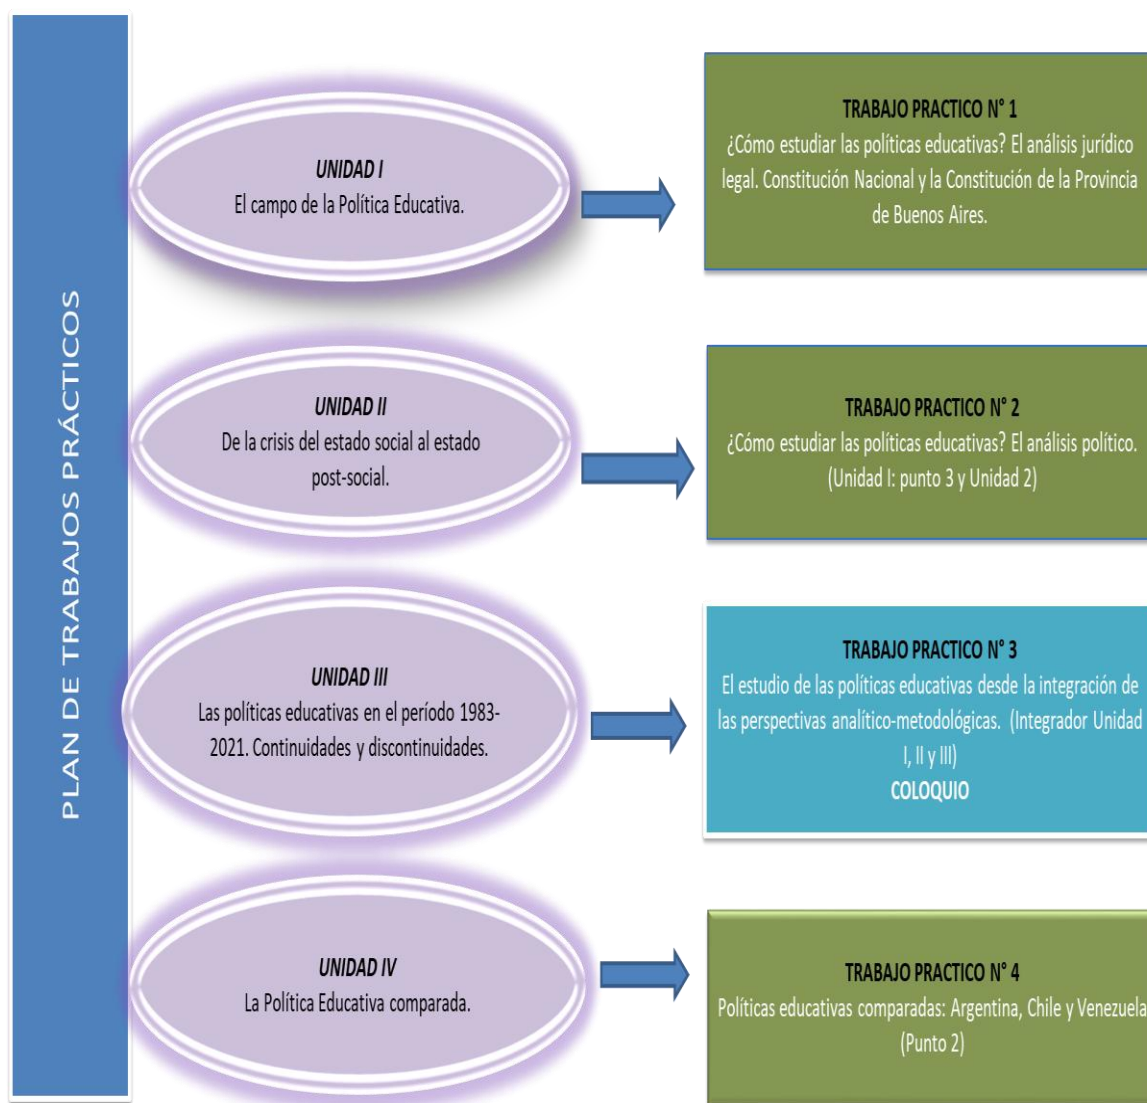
PLAN DE TRABAJOS PRÁCTICOS

UNIDAD I
El campo de la Política Educativa.

TRABAJO PRACTICO N° 1
¿Cómo estudiar las políticas educativas? El análisis jurídico legal. Constitución Nacional y la Constitución de la Provincia de Buenos Aires.

UNIDAD II
De la crisis del estado social al estado post-social.

TRABAJO PRACTICO N° 2
¿Cómo estudiar las políticas educativas? El análisis político. (Unidad I: punto 3 y Unidad 2)

UNIDAD III
Las políticas educativas en el período 1983-2021. Continuidades y discontinuidades.

TRABAJO PRACTICO N° 3
El estudio de las políticas educativas desde la integración de las perspectivas analítico-metodológicas. (Integrador Unidad I, II y III)
COLOQUIO

UNIDAD IV
La Política Educativa comparada.

TRABAJO PRACTICO N° 4
Políticas educativas comparadas: Argentina, Chile y Venezuela (Punto 2)